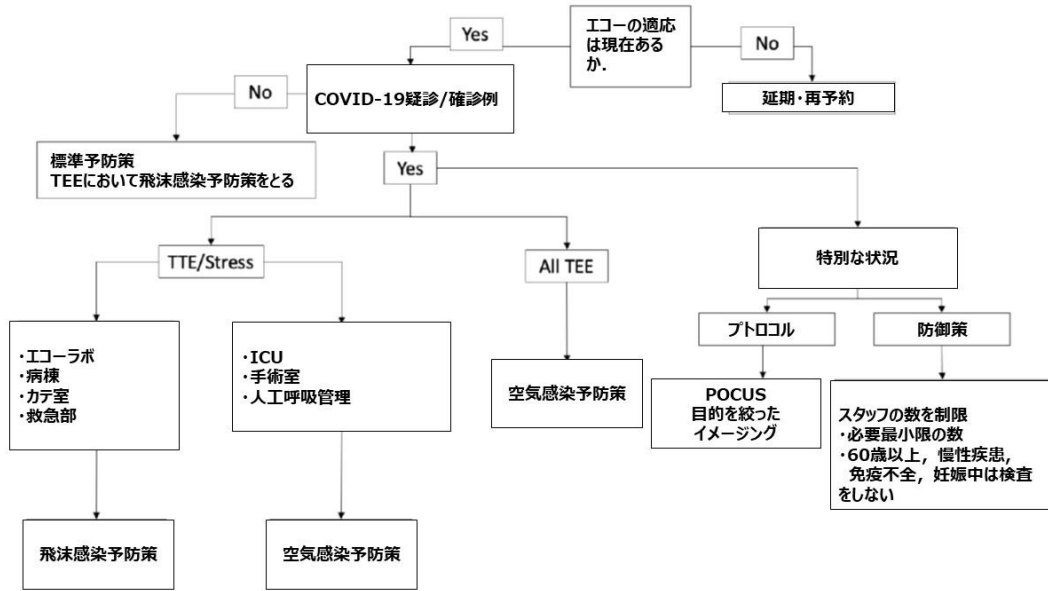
エコーの適応は現在あるか.

Yes

No

延期・再予約

COVID-19疑診/確診例

No

標準予防策
TEEにおいて飛沫感染予防策をとる

Yes

TTE/Stress

All TEE

特別な状況

・エコーラボ
・病棟
・カテ室
・救急部

・ICU
・手術室
・人工呼吸管理

空気感染予防策

プトロコル

防御策

POCUS
目的を絞った
イメージング

スタッフの数を制限
・必要最小限の数
・60歳以上，慢性疾患，免疫不全，妊娠中は検査をしない

飛沫感染予防策

空気感染予防策